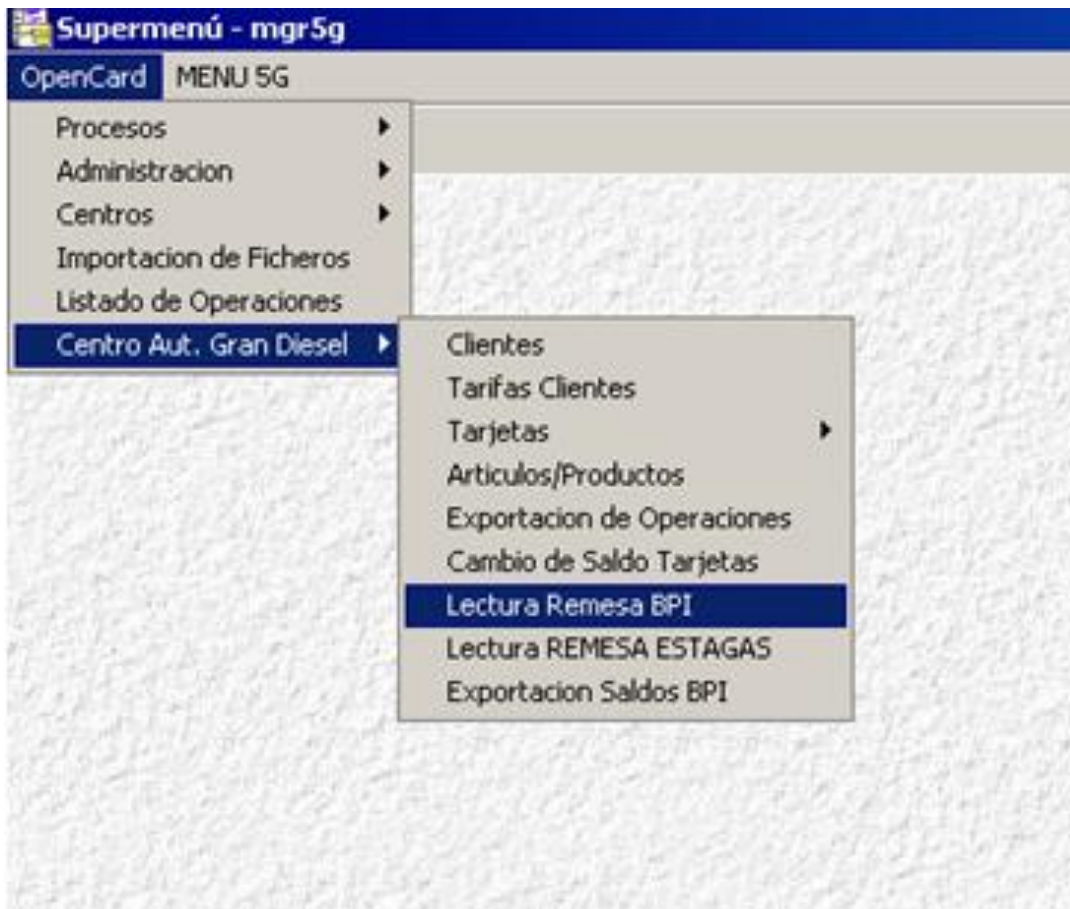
Supermenú - mgr5g

OpenCard MENU 5G

Procesos
Administracion
Centros
Importacion de Ficheros
Listado de Operaciones
Centro Aut. Gran Diesel

Clientes
Tarifas Clientes
Tarjetas
Articulos/Productos
Exportacion de Operaciones
Cambio de Saldo Tarjetas
Lectura Remesa BPI
Lectura REMESA ESTAGAS
Exportacion Saldos BPI